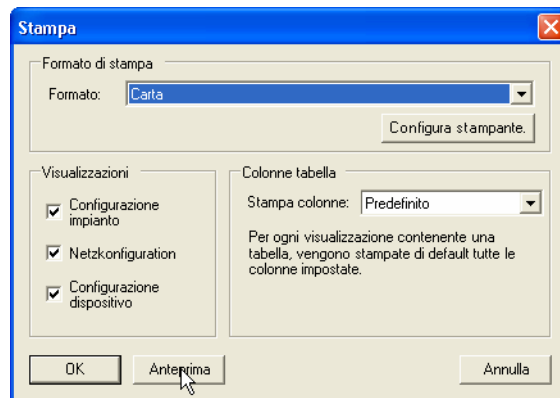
Stampa

Formato di stampa

Formato: Carta

Configura stampante.

Visualizzazioni

Configurazione impianto

Netzkonfiguration

Configurazione dispositivo

Colonne tabella

Stampa colonne: Predefinito

Per ogni visualizzazione contenente una tabella, vengono stampate di default tutte le colonne impostate.

OK

Anteprima

Annulla